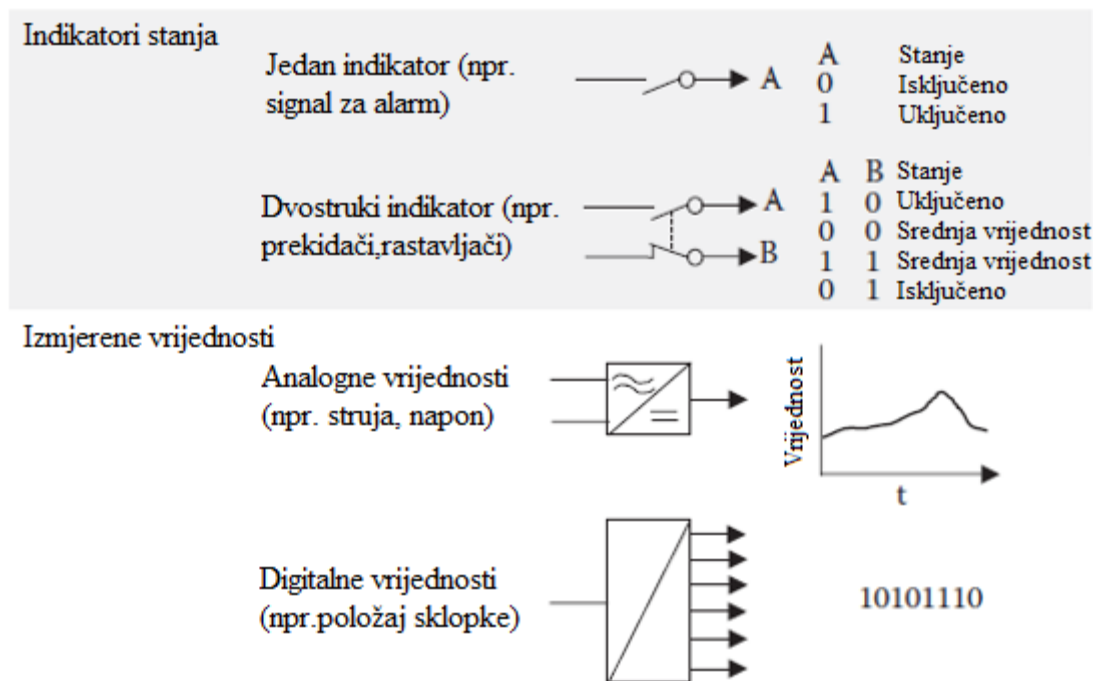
Indikatori stanja

Jedan indikator (npr. signal za alarm)

A

| A | Stanje |
|---|---|
| 0 | Isključeno |
| 1 | Uključeno |

Dvostruki indikator (npr. prekidači,rastavljači)

A

B

| A | B | Stanje |
|---|---|---|
| 1 | 0 | Uključeno |
| 0 | 0 | Srednja vrijednost |
| 1 | 1 | Srednja vrijednost |
| 0 | 1 | Isključeno |

Izmjerene vrijednosti

Analogne vrijednosti (npr. struja, napon)

Vrijednost

t

Digitalne vrijednosti (npr.položaj sklopke)

10101110